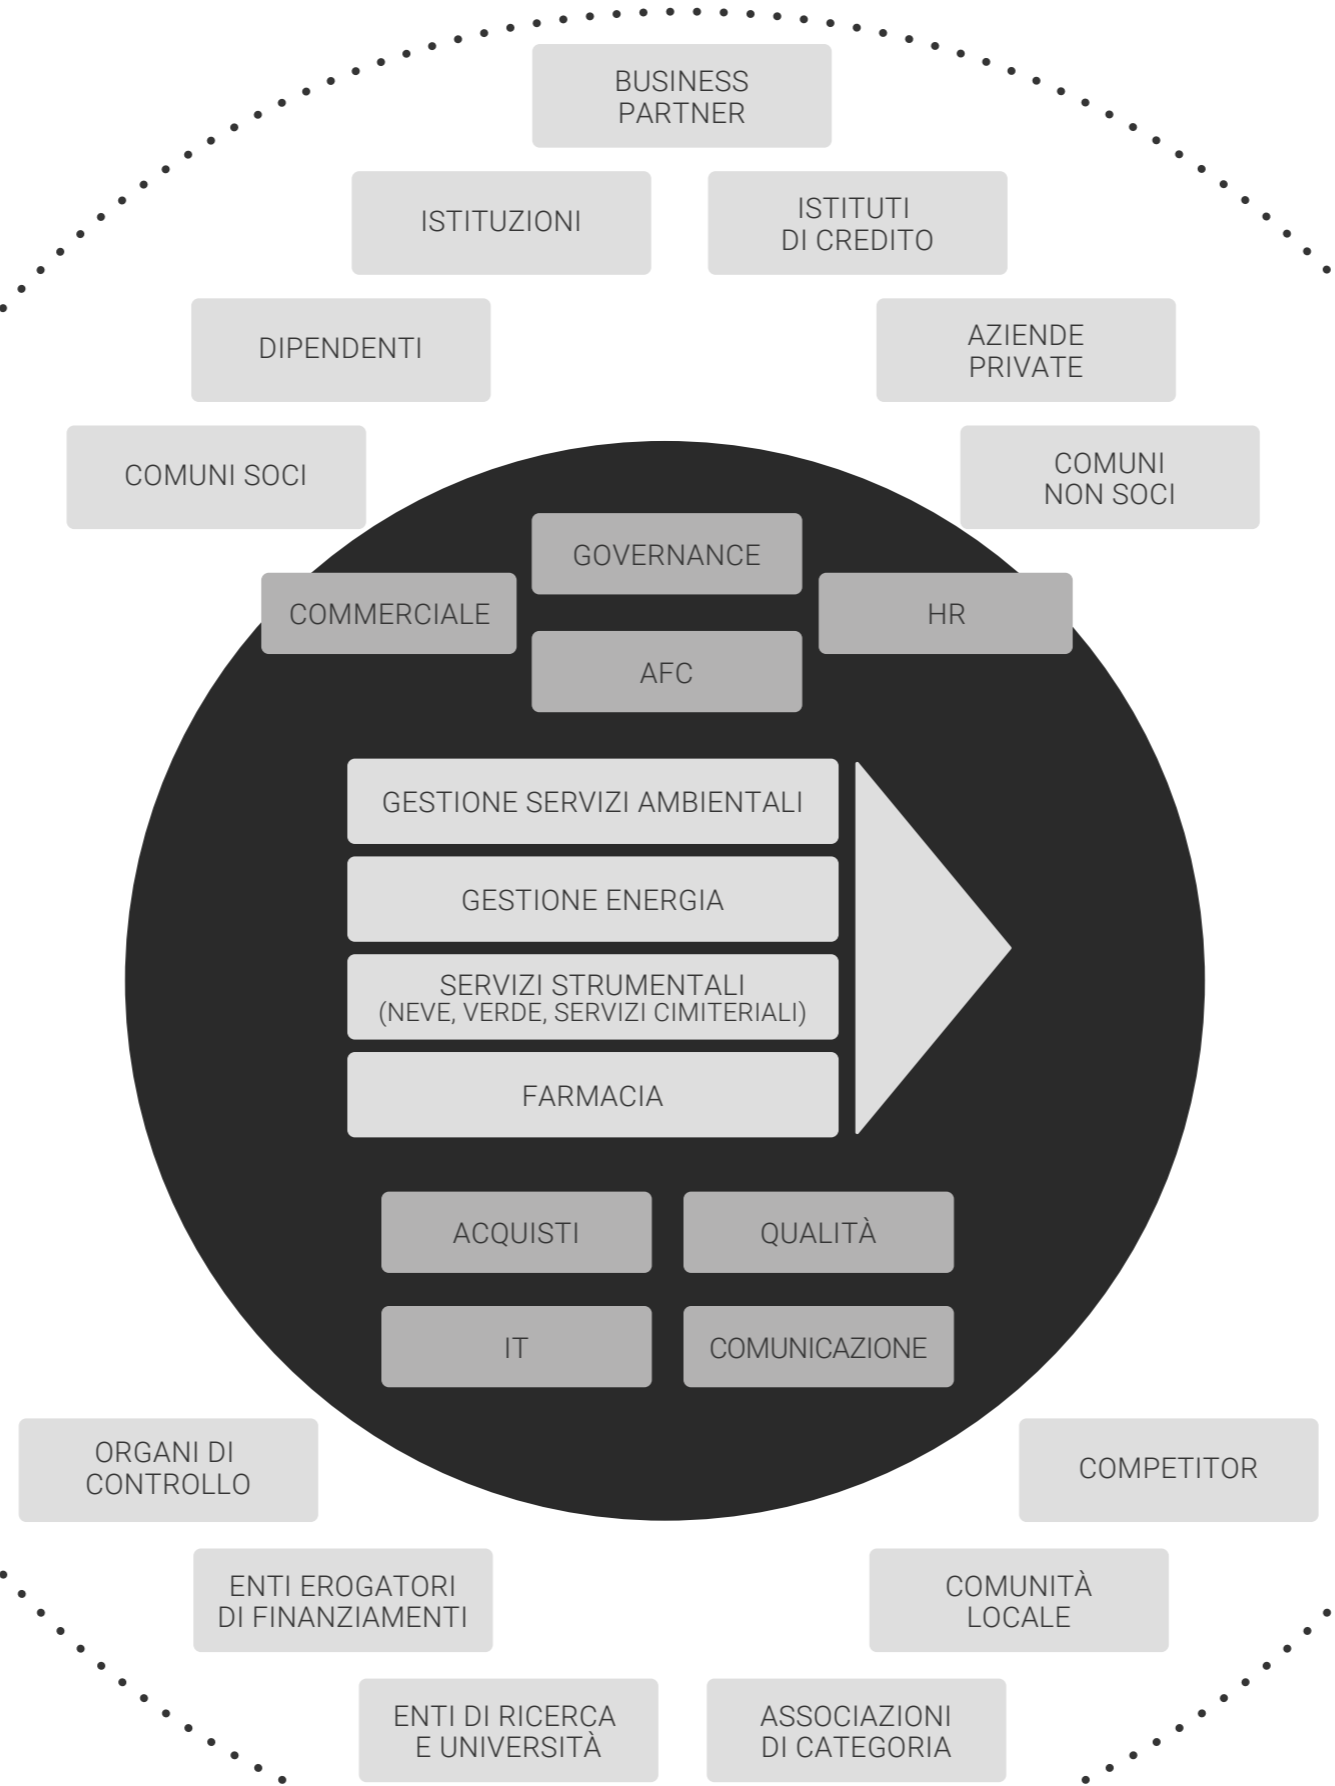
BUSINESS PARTNER

ISTITUZIONI

ISTITUTI DI CREDITO

DIPENDENTI

AZIENDE PRIVATE

COMUNI SOCI

COMUNI NON SOCI

GOVERNANCE

COMMERCIALE

HR

AFC

GESTIONE SERVIZI AMBIENTALI

GESTIONE ENERGIA

SERVIZI STRUMENTALI
(NEVE, VERDE, SERVIZI CIMITERIALI)

FARMACIA

ACQUISTI

QUALITÀ

IT

COMUNICAZIONE

ORGANI DI CONTROLLO

COMPETITOR

ENTI EROGATORI DI FINANZIAMENTI

COMUNITÀ LOCALE

ENTI DI RICERCA E UNIVERSITÀ

ASSOCIAZIONI DI CATEGORIA